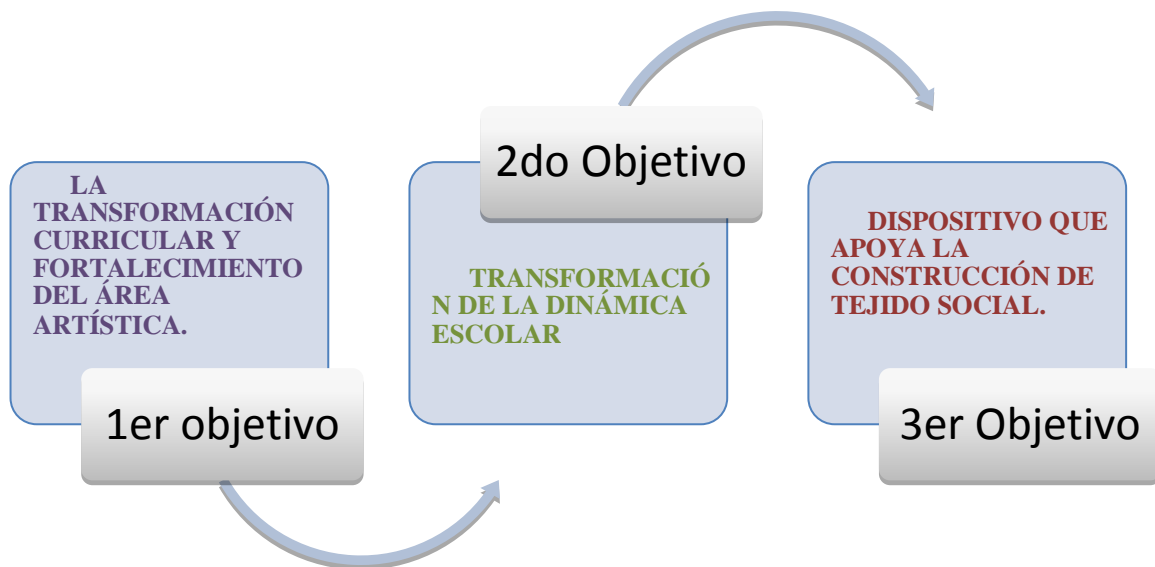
LA TRANSFORMACIÓN CURRICULAR Y FORTALECIMIENTO DEL ÁREA ARTÍSTICA.

1er objetivo

2do Objetivo

TRANSFORMACIÓN DE LA DINÁMICA ESCOLAR

DISPOSITIVO QUE APOYA LA CONSTRUCCIÓN DE TEJIDO SOCIAL.

3er Objetivo